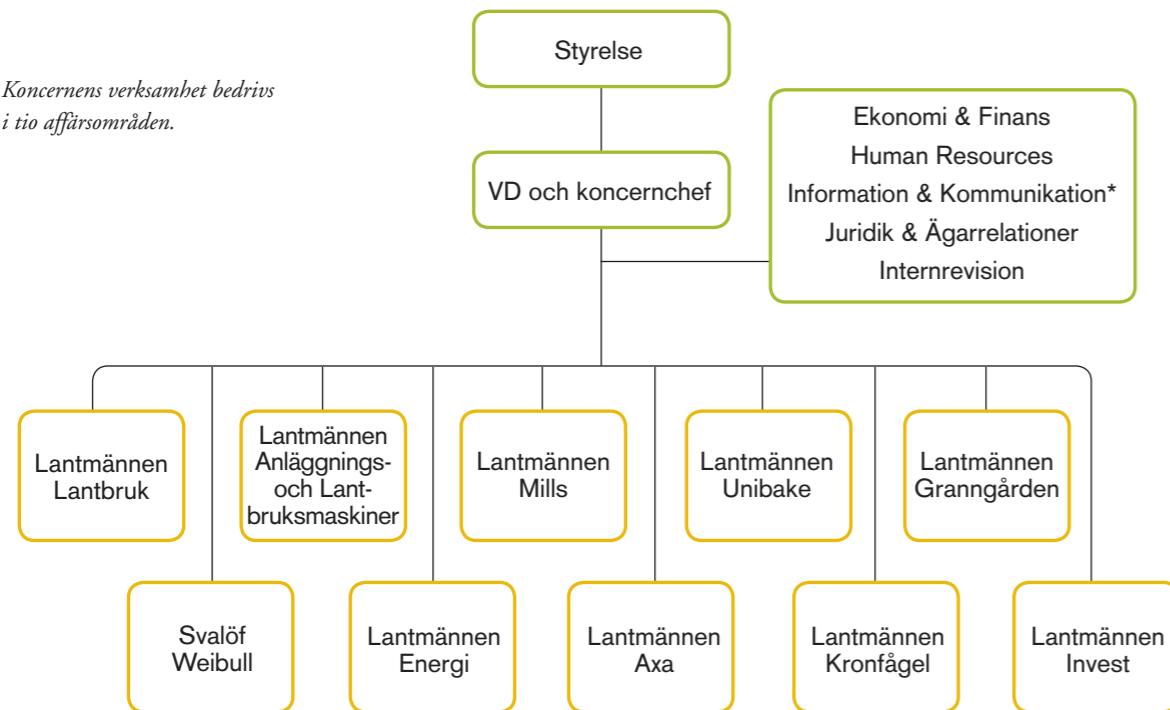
Koncernens verksamhet bedrivs i tio affärsområden.

Styrelse

VD och koncernchef

Ekonomi & Finans
Human Resources
Information & Kommunikation*
Juridik & Ägarrelationer
Internrevision

Lantmännen Lantbruk

Lantmännen Anläggnings- och Lantbruksmaskiner

Lantmännen Mills

Lantmännen Unibake

Lantmännen Granngården

Svalöf Weibull

Lantmännen Energi

Lantmännen Axa

Lantmännen Kronfågel

Lantmännen Invest